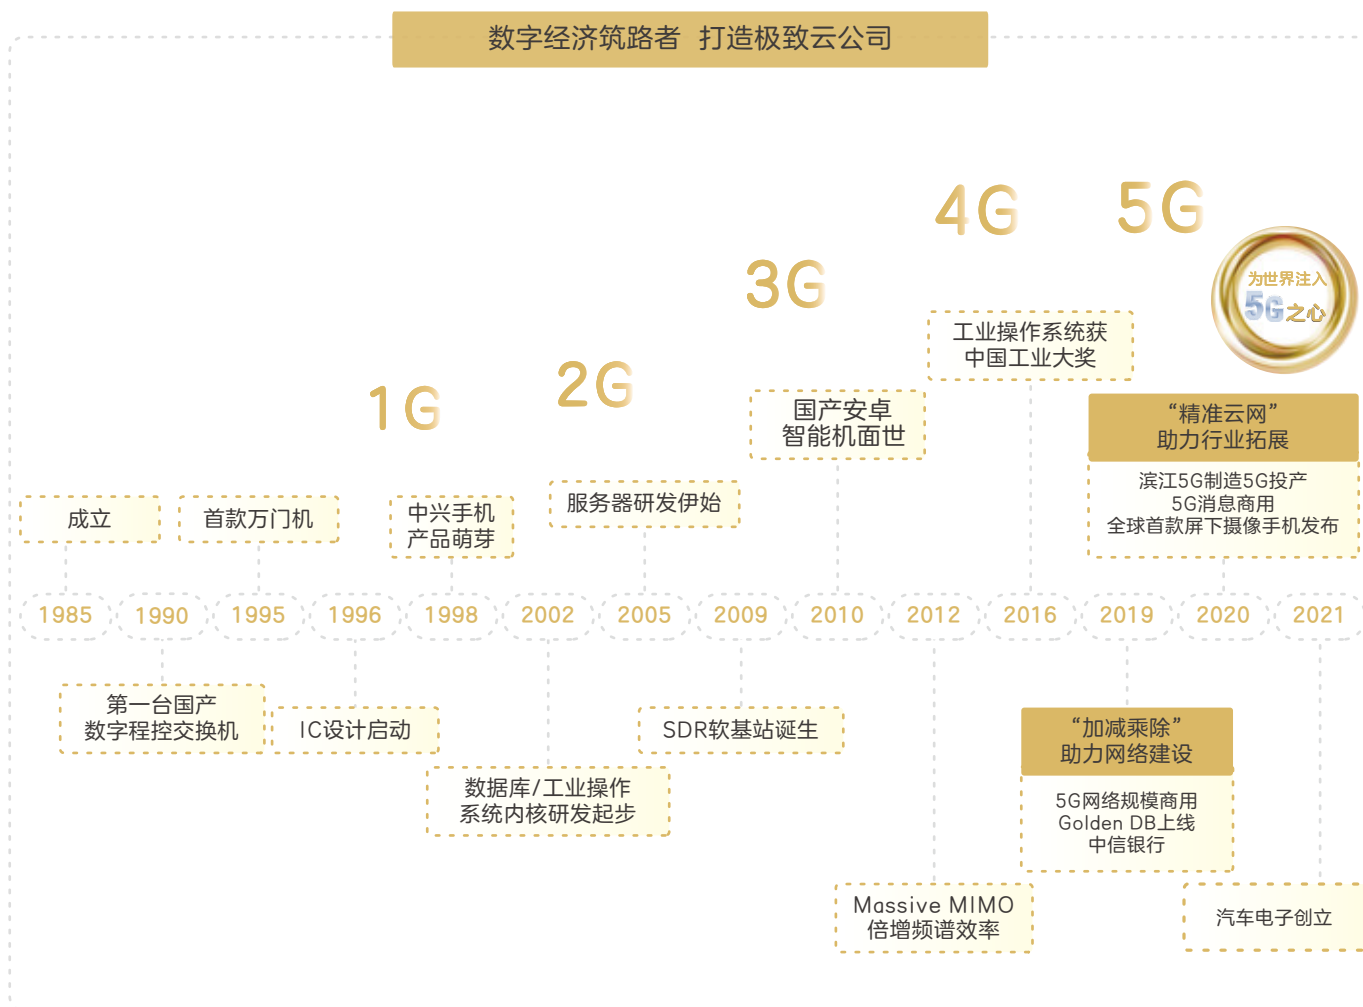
数字经济筑路者 打造极致云公司

4G 5G

为世界注入 5G之心

3G

工业操作系统获
中国工业大奖

1G 2G

国产安卓
智能机面世

“精准云网”
助力行业拓展

滨江5G制造5G投产
5G消息商用
全球首款屏下摄像手机发布

成立

首款万门机

中兴手机
产品萌芽

服务器研发伊始

1985 1990 1995 1996 1998 2002 2005 2009 2010 2012 2016 2019 2020 2021

第一台国产
数字程控交换机

IC设计启动

SDR软基站诞生

“加减乘除”
助力网络建设

5G网络规模商用
Golden DB上线
中信银行

数据库/工业操作
系统内核研发起步

Massive MIMO
倍增频谱效率

汽车电子创立